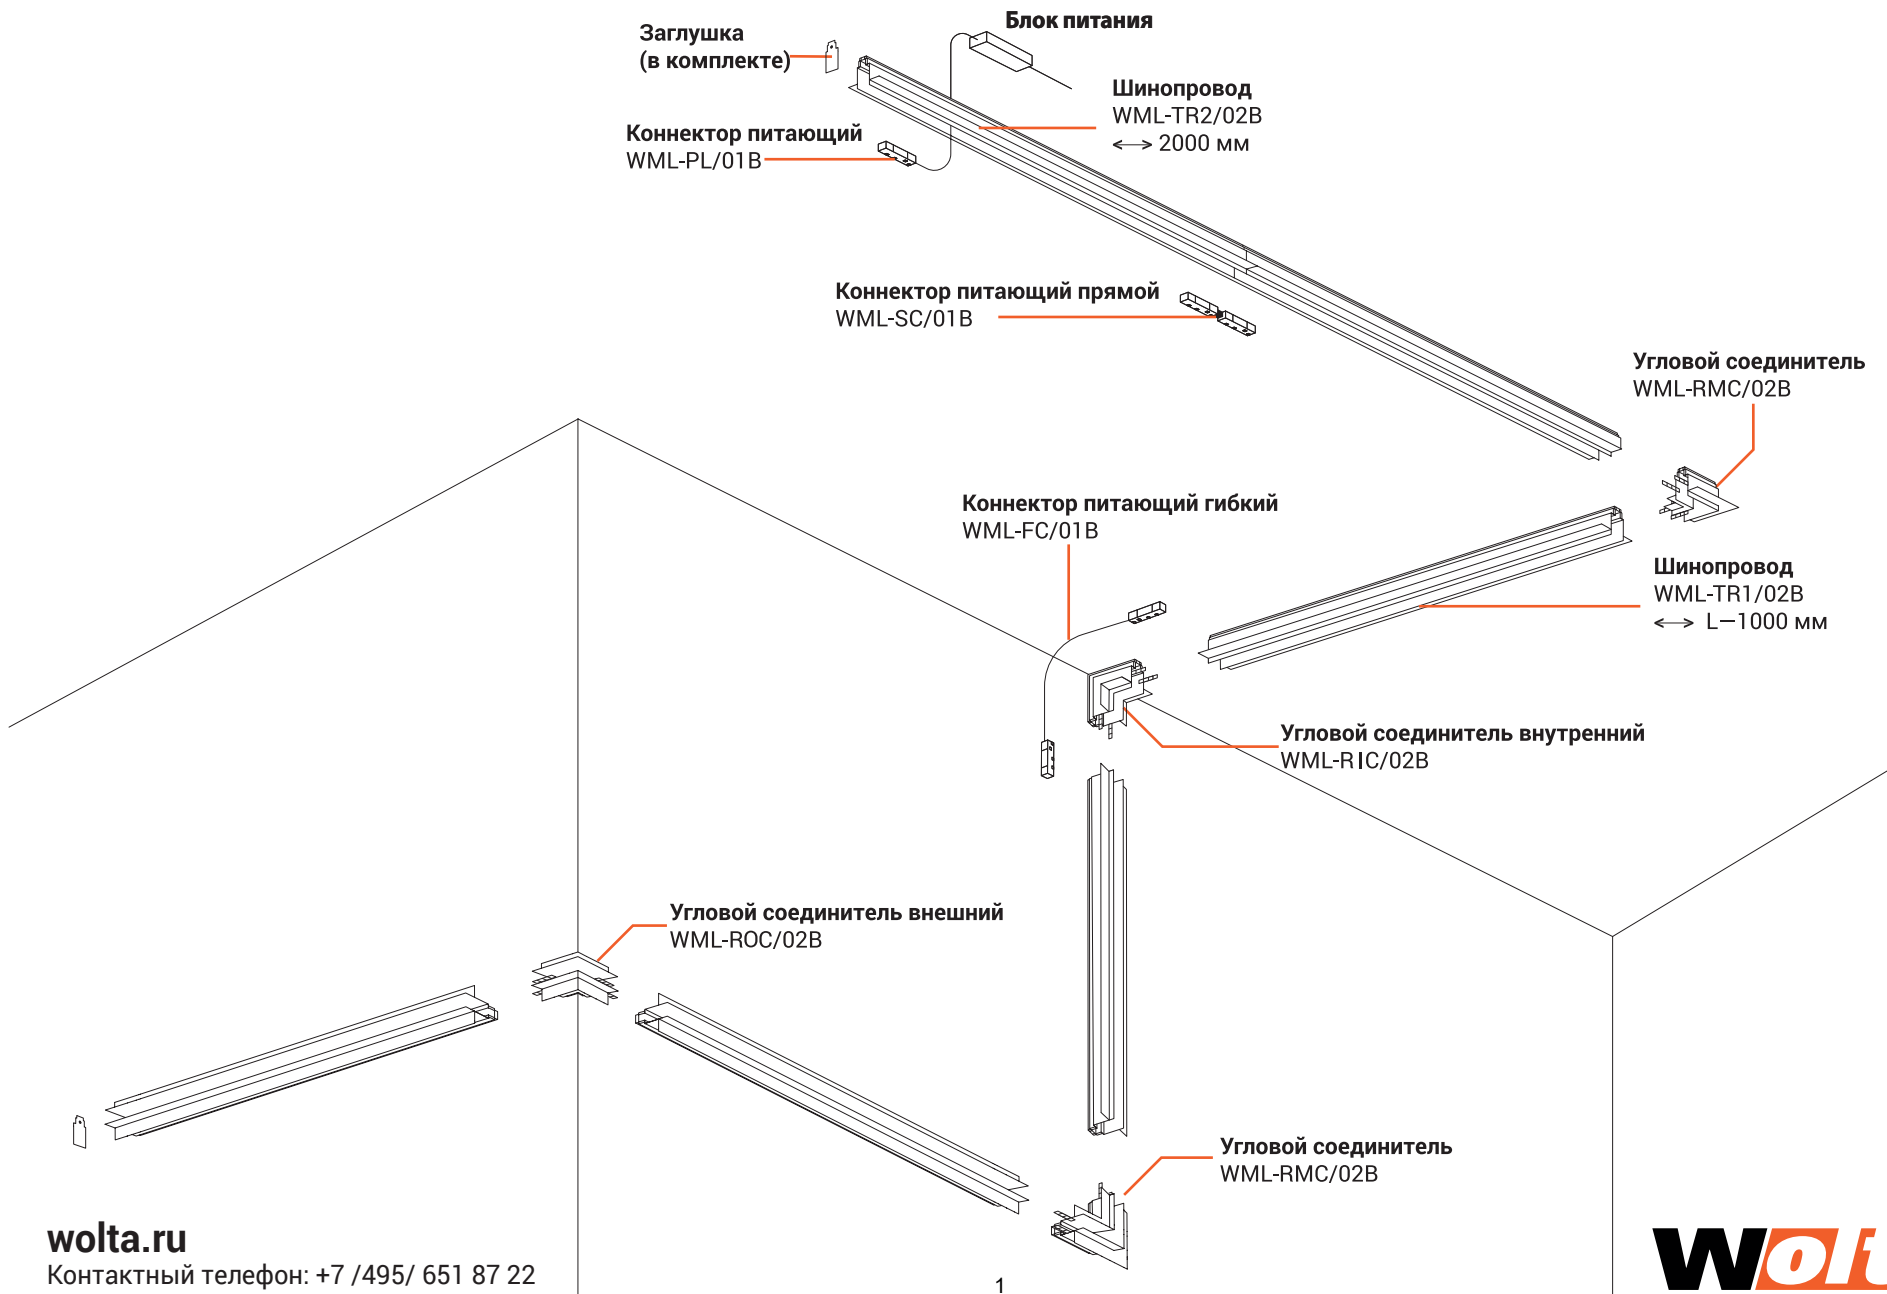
Блок питания

Заглушка
(в комплекте)

Шинопровод
WML-TR2/02B
⟷ 2000 мм

Коннектор питающий
WML-PL/01B

Коннектор питающий прямой
WML-SC/01B

Угловой соединитель
WML-RMC/02B

Коннектор питающий гибкий
WML-FC/01B

Шинопровод
WML-TR1/02B
⟷ L—1000 мм

Угловой соединитель внутренний
WML-RIC/02B

Угловой соединитель внешний
WML-ROC/02B

Угловой соединитель
WML-RMC/02B

wolta.ru
Контактный телефон: +7 /495/ 651 87 22

1

Wolt